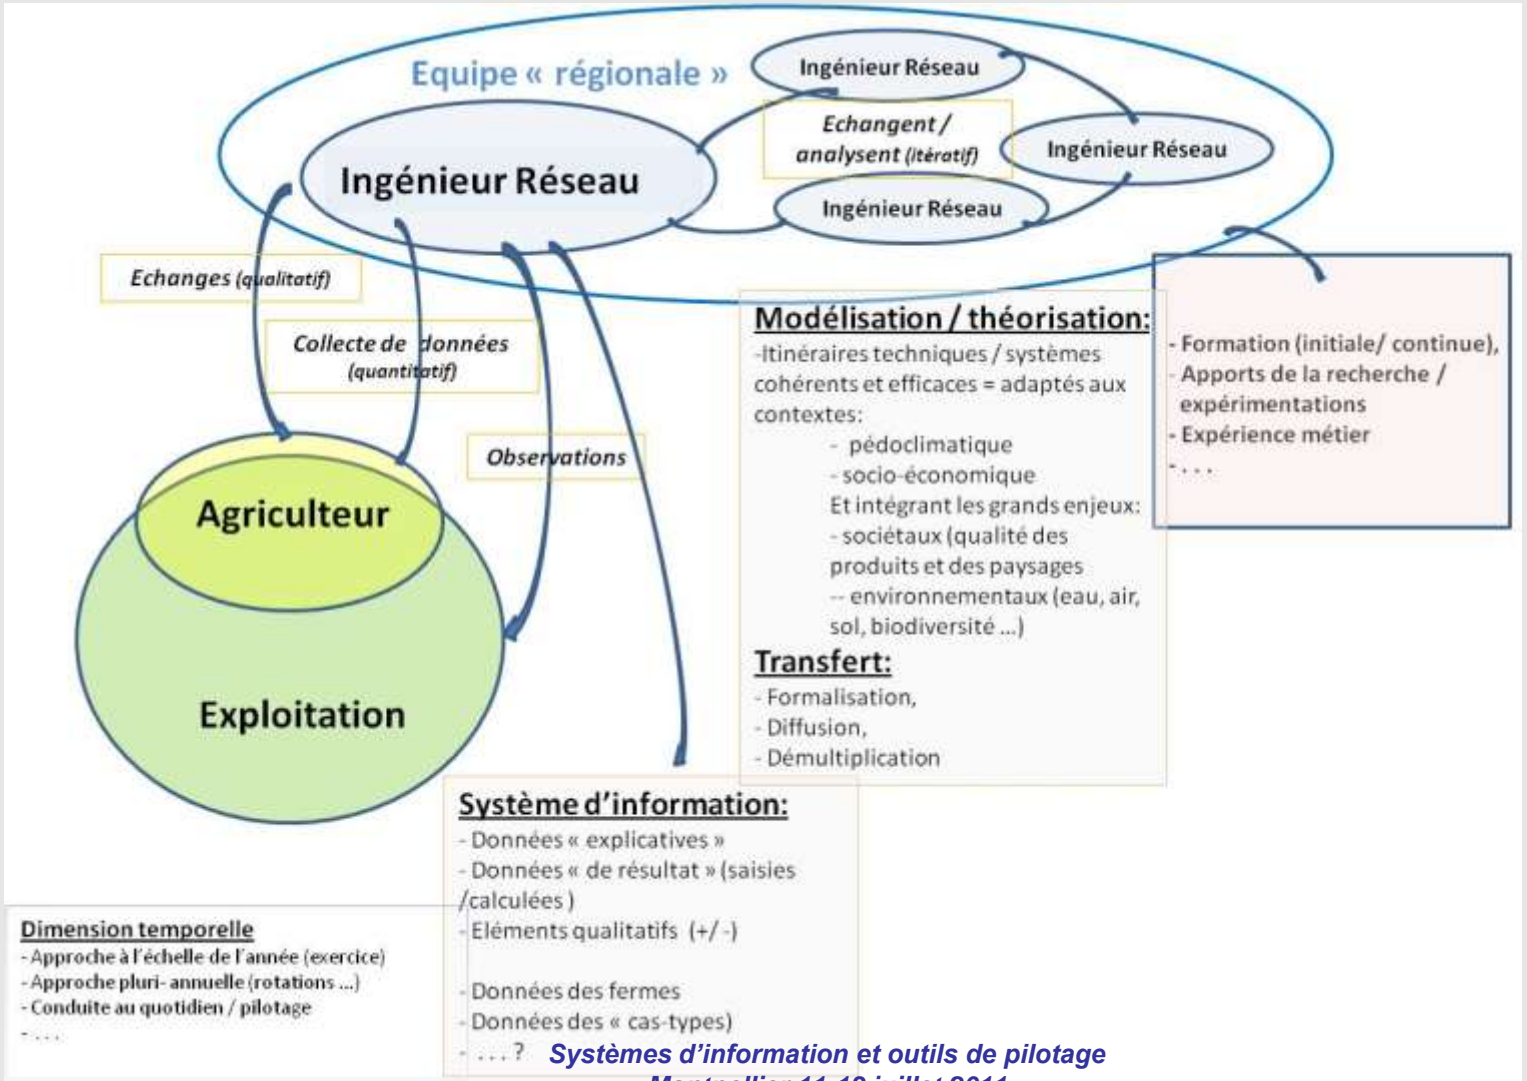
Equipe « régionale »

Ingénieur Réseau

Echangent / analysent (itératif)

Ingénieur Réseau

Ingénieur Réseau

Ingénieur Réseau

Echanges (qualitatif)

Collecte de données (quantitatif)

Observations

Agriculteur

Exploitation

Modélisation / théorisation:
-Itinéraires techniques / systèmes cohérents et efficaces = adaptés aux contextes:
- pédoclimatique
- socio-économique
Et intégrant les grands enjeux:
- sociétaux (qualité des produits et des paysages
-- environnementaux (eau, air, sol, biodiversité ...)

Transfert:
- Formalisation,
- Diffusion,
- Démultiplication

- Formation (initiale/ continue),
- Apports de la recherche / expérimentations
- Expérience métier
- . . .

Système d'information:
- Données « explicatives »
- Données « de résultat » (saisies /calculées )
- Eléments qualitatifs (+/ -)

- Données des fermes
- Données des « cas-types)
- . . . ?

Dimension temporelle
- Approche à l'échelle de l'année (exercice)
- Approche pluri- annuelle (rotations ...)
- Conduite au quotidien / pilotage
- . . .

Systèmes d'information et outils de pilotage
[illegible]